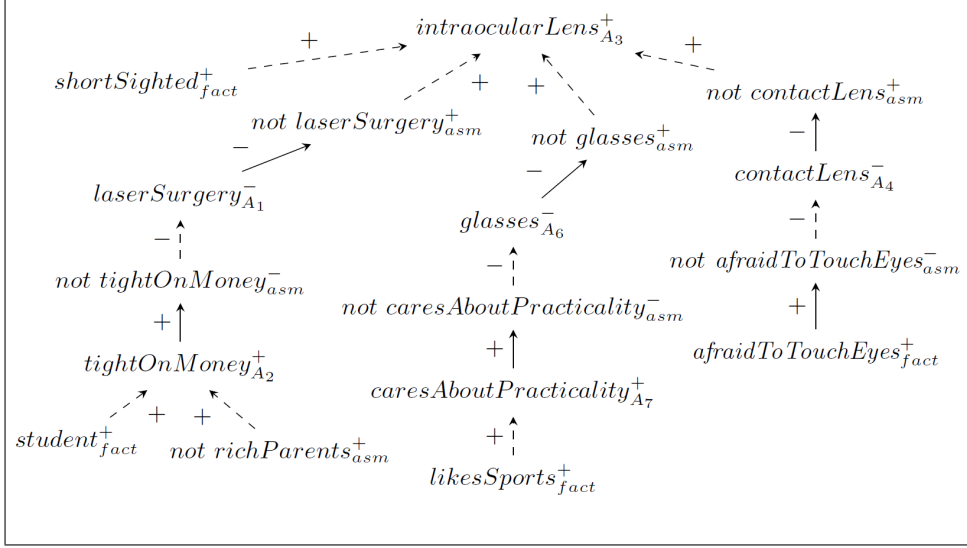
$intraocularLens^{+}_{A_3}$

$+$

$shortSighted^{+}_{fact}$

$+$ $+$ $+$

$not\ contactLens^{+}_{asm}$

$not\ laserSurgery^{+}_{asm}$

$not\ glasses^{+}_{asm}$

$-$

$-$

$-$

$contactLens^{-}_{A_4}$

$laserSurgery^{-}_{A_1}$

$glasses^{-}_{A_6}$

$-$

$-$

$-$

$not\ afraidToTouchEyes^{-}_{asm}$

$not\ tightOnMoney^{-}_{asm}$

$not\ caresAboutPracticality^{-}_{asm}$

$+$

$+$

$+$

$afraidToTouchEyes^{+}_{fact}$

$tightOnMoney^{+}_{A_2}$

$caresAboutPracticality^{+}_{A_7}$

$+$ $+$

$+$

$student^{+}_{fact}$

$not\ richParents^{+}_{asm}$

$likesSports^{+}_{fact}$